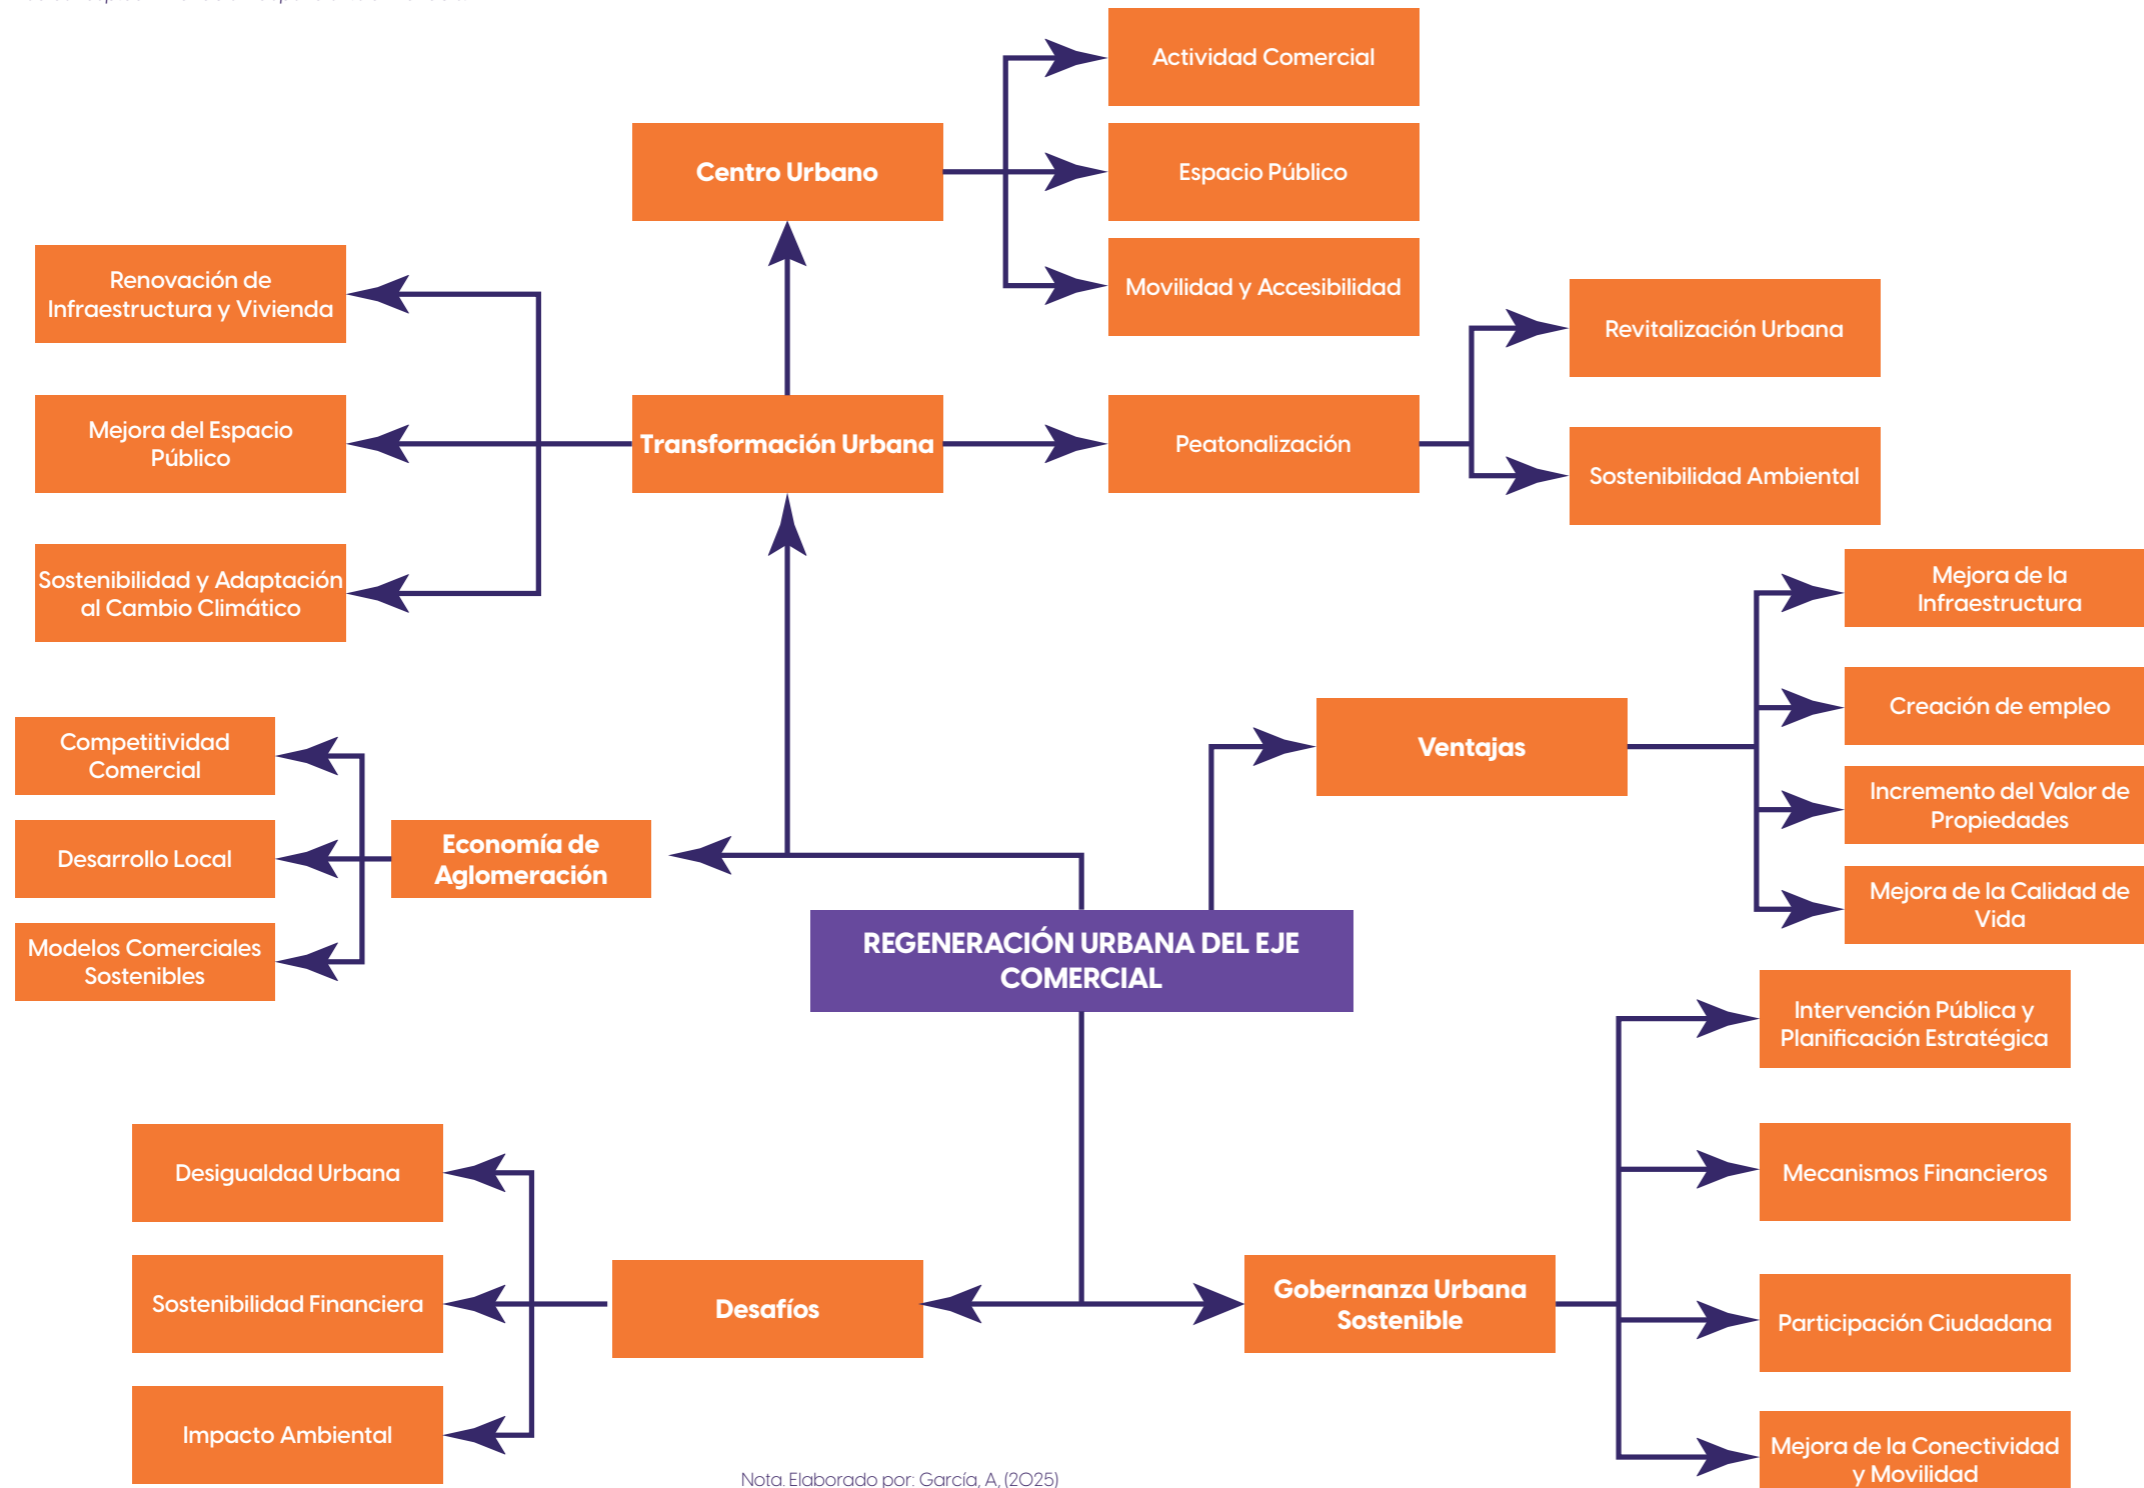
Actividad Comercial

Centro Urbano

Espacio Público

Movilidad y Accesibilidad

Renovación de Infraestructura y Vivienda

Revitalización Urbana

Mejora del Espacio Público

Transformación Urbana

Peatonalización

Sostenibilidad Ambiental

Sostenibilidad y Adaptación al Cambio Climático

Mejora de la Infraestructura

Creación de empleo

Competitividad Comercial

Ventajas

Incremento del Valor de Propiedades

Desarrollo Local

Economía de Aglomeración

Mejora de la Calidad de Vida

Modelos Comerciales Sostenibles

REGENERACIÓN URBANA DEL EJE COMERCIAL

Intervención Pública y Planificación Estratégica

Desigualdad Urbana

Mecanismos Financieros

Sostenibilidad Financiera

Desafíos

Gobernanza Urbana Sostenible

Participación Ciudadana

Impacto Ambiental

Mejora de la Conectividad y Movilidad

Nota. Elaborado por: García, A, (2025)